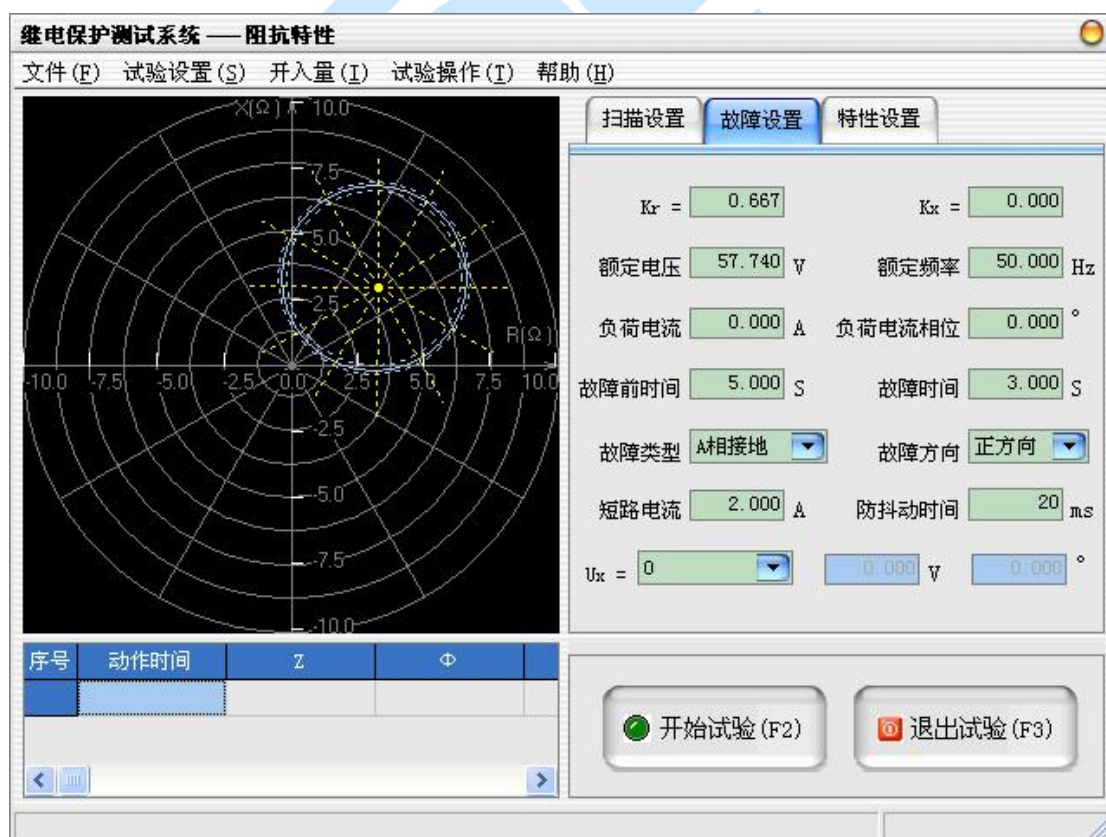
继电保护测试系统 —— 阻抗特性

文件(F) 试验设置(S) 开入量(I) 试验操作(T) 帮助(H)

X(Ω) 10.0
7.5
5.0
2.5
R(Ω)
-10.0 -7.5 -5.0 -2.5 0.0 2.5 5.0 7.5 10.0
-2.5
-5.0
-7.5
-10.0

扫描设置 故障设置 特性设置

Kr = 0.667
Kx = 0.000
额定电压 57.740 V
额定频率 50.000 Hz
负荷电流 0.000 A
负荷电流相位 0.000 °
故障前时间 5.000 S
故障时间 3.000 S
故障类型 A相接地
故障方向 正方向
短路电流 2.000 A
防抖动时间 20 ms
Ux = 0
0.000 V
0.000 °

| 序号 | 动作时间 | Z | Φ |
|---|---|---|---|
| | | | |

开始试验(F2)
退出试验(F3)